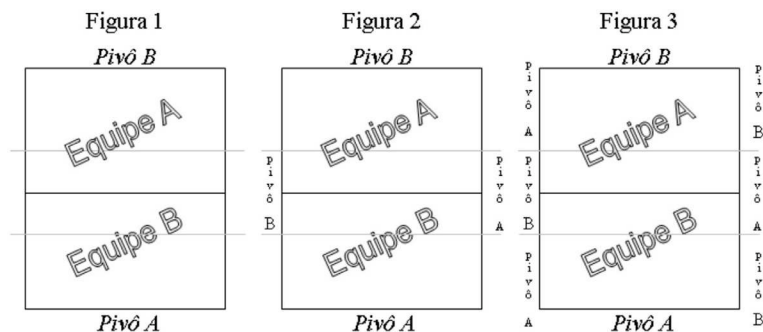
Figura 1

Pivô B

Equipe A

Equipe B

Pivô A

Figura 2

Pivô B

Pivô B

Equipe A

Equipe B

Pivô A

Pivô A

Figura 3

Pivô A

Pivô B

Pivô B

Equipe A

Pivô B

Pivô A

Equipe B

Pivô A

Pivô A

Pivô B